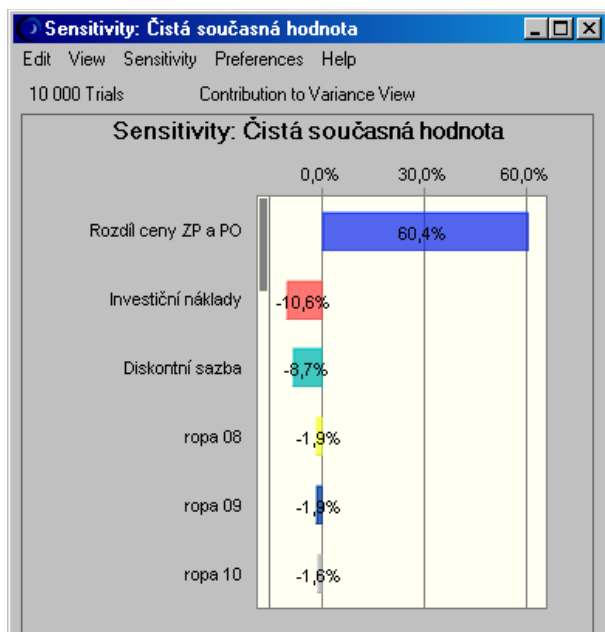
Sensitivity: Čistá současná hodnota

Edit View Sensitivity Preferences Help

10 000 Trials Contribution to Variance View

Sensitivity: Čistá současná hodnota

0,0% 30,0% 60,0%

Rozdíl ceny ZP a PO 60,4%

Investiční náklady -10,6%

Diskontní sazba -8,7%

ropa 08 -1,9%

ropa 09 -1,9%

ropa 10 -1,6%